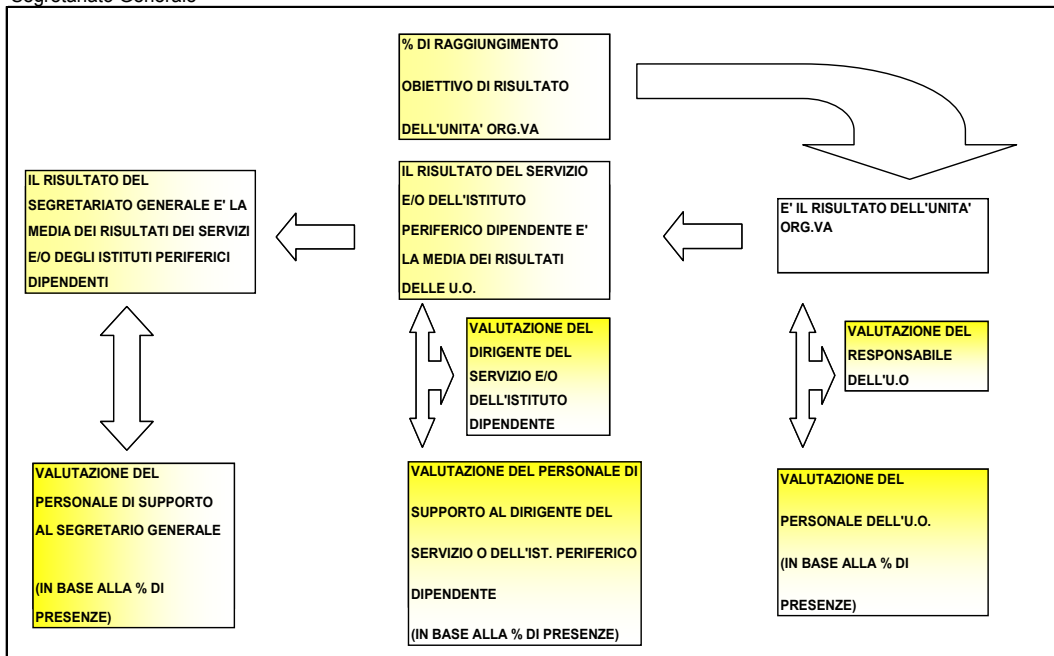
Segretariato Generale

% DI RAGGIUNGIMENTO OBIETTIVO DI RISULTATO DELL'UNITA' ORG.VA

IL RISULTATO DEL SEGRETARIATO GENERALE E' LA MEDIA DEI RISULTATI DEI SERVIZI E/O DEGLI ISTITUTI PERIFERICI DIPENDENTI

IL RISULTATO DEL SERVIZIO E/O DELL'ISTITUTO PERIFERICO DIPENDENTE E' LA MEDIA DEI RISULTATI DELLE U.O.

E' IL RISULTATO DELL'UNITA' ORG.VA

VALUTAZIONE DEL DIRIGENTE DEL SERVIZIO E/O DELL'ISTITUTO DIPENDENTE

VALUTAZIONE DEL RESPONSABILE DELL'U.O

VALUTAZIONE DEL PERSONALE DI SUPPORTO AL SEGRETARIO GENERALE

(IN BASE ALLA % DI PRESENZE)

VALUTAZIONE DEL PERSONALE DI SUPPORTO AL DIRIGENTE DEL SERVIZIO O DELL'IST. PERIFERICO DIPENDENTE

(IN BASE ALLA % DI PRESENZE)

VALUTAZIONE DEL PERSONALE DELL'U.O.

(IN BASE ALLA % DI PRESENZE)